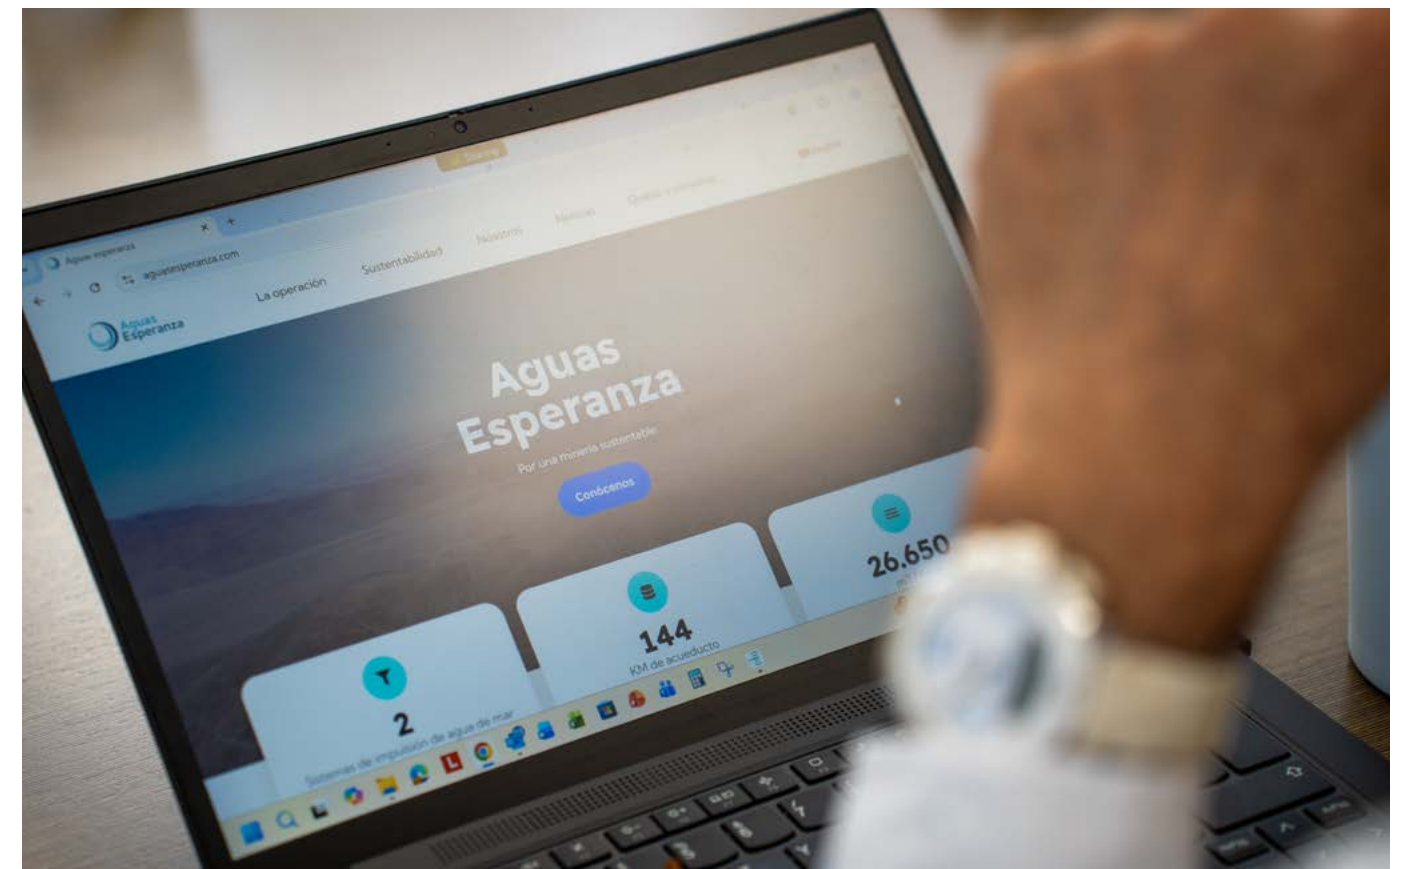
Aguas esperanza

aguasesperanza.com

Aguas Esperanza

La operación

Sustentabilidad

Nosotros

Noticias

Aguas Esperanza

Por una minería sustentable

Conócenos

2

Sistemas de impulsión de agua de mar

144

KM de acueducto

26.650